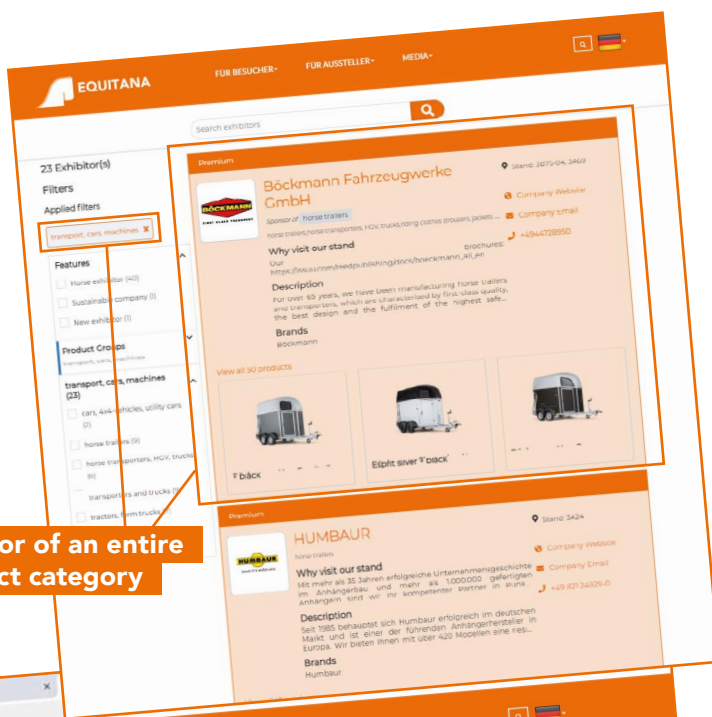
EQUITANA

FÜR BESUCHER FÜR AUSSTELLER MEDIA

Search exhibitors

23 Exhibitor(s)

Filters

Applied filters

transport, cars, machines ×

Features

Horse exhibitor (40)

Sustainable company (1)

New exhibitor (1)

Product Groups

transport, cars, machines

transport, cars, machines (23)

cars, 4x4-vehicles, utility cars (2)

horse trailers (9)

horse transporters, HGV, trucks (6)

transporters and trucks (6)

tractors, farm trucks

Premium

Stand: 2070-04, 3A03

Böckmann Fahrzeugwerke GmbH

Sponsor of horse trailers

horse trailers, horse transporters, HGV, trucks, riding clothes trousers, jackets ...

Company Website

Company Email

+4944728950

Why visit our stand

Our brochures: https://issuu.com/needpublishing/docs/boeckmann_all_en

Description

For over 65 years, we have been manufacturing horse trailers and transporters, which are characterised by first-class quality, the best design and the fulfilment of the highest safe...

Brands

Böckmann

View all 50 products

F black

Esprit silver F black

Premium

Stand: 3A24

HUMBAUR

horse trailers

Company Website

Company Email

+49 821 24929-0

Why visit our stand

Mit mehr als 35 Jahren erfolgreicher Unternehmensgeschichte im Anhängerbau und mehr als 1.000.000 gefertigten Anhängern sind wir Ihr kompetenter Partner in Punkto

Description

Seit 1985 behauptet sich Humbaur erfolgreich im deutschen Markt und ist einer der führenden Anhängerhersteller in Europa. Wir bieten Ihnen mit über 420 Modellen eine rei...

Brands

Humbaur

or of an entire ct category